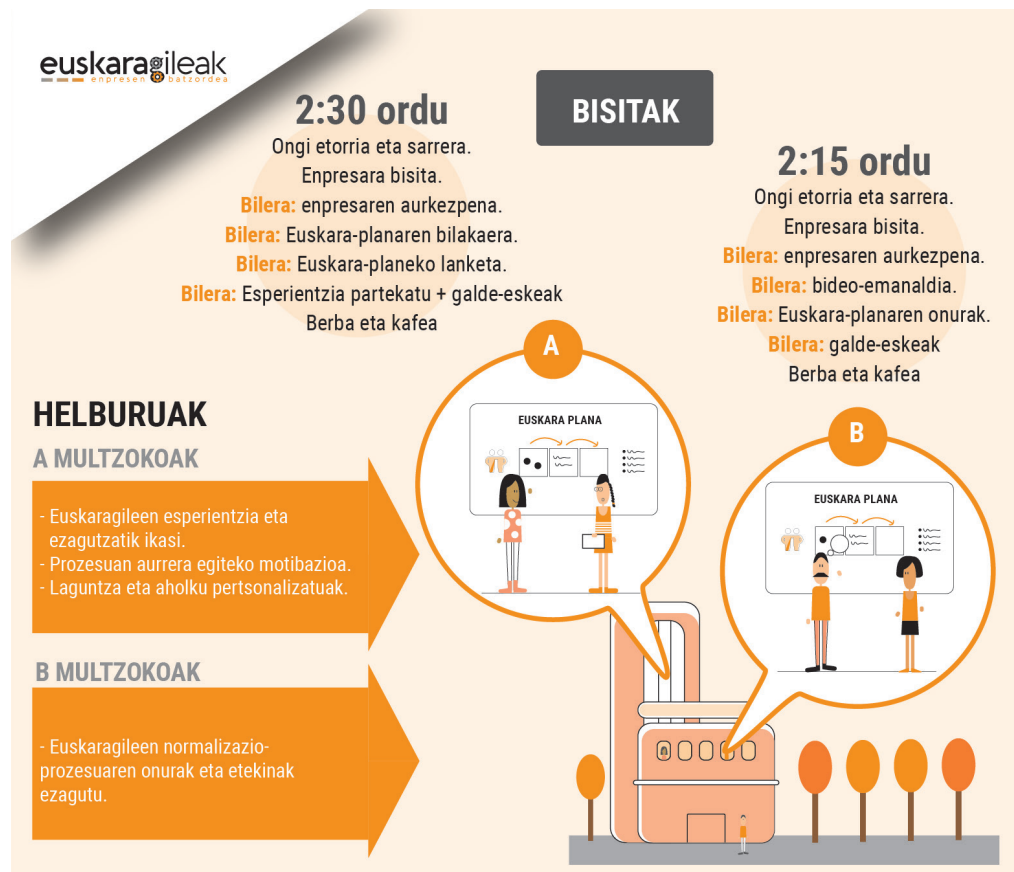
euskaragileak
enpresen batzordea

BISITAK

2:30 ordu
Ongi etorria eta sarrera.
Enpresara bisita.
Bilera: enpresaren aurkezpena.
Bilera: Euskara-planaren bilakaera.
Bilera: Euskara-planeko lanketa.
Bilera: Esperientzia partekatu + galde-eskeak
Berba eta kafea

2:15 ordu
Ongi etorria eta sarrera.
Enpresara bisita.
Bilera: enpresaren aurkezpena.
Bilera: bideo-emanaldia.
Bilera: Euskara-planaren onurak.
Bilera: galde-eskeak
Berba eta kafea

A

EUSKARA PLANA

B

EUSKARA PLANA

HELBURUAK

A MULTZOKOAK

- Euskaragileen esperientzia eta ezagutzatik ikasi.
- Prozesuan aurrera egiteko motibazioa.
- Laguntza eta aholku pertsonalizatuak.

B MULTZOKOAK

- Euskaragileen normalizazio-prozesuaren onurak eta etekinak ezagutu.